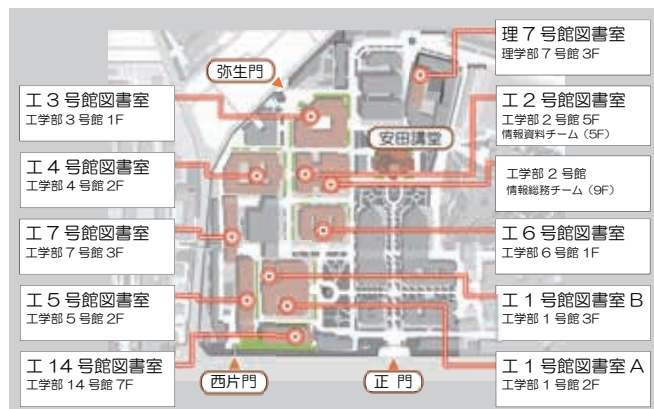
理 7 号館図書室
理学部 7 号館 3F

弥生門

工 3 号館図書室
工学部 3 号館 1F

工 2 号館図書室
工学部 2 号館 5F
情報資料チーム（5F）

安田講堂

工 4 号館図書室
工学部 4 号館 2F

工学部 2 号館
情報総務チーム（9F）

工 7 号館図書室
工学部 7 号館 3F

工 6 号館図書室
工学部 6 号館 1F

工 5 号館図書室
工学部 5 号館 2F

工 1 号館図書室 B
工学部 1 号館 3F

工 14 号館図書室
工学部 14 号館 7F

西片門

正 門

工 1 号館図書室 A
工学部 1 号館 2F